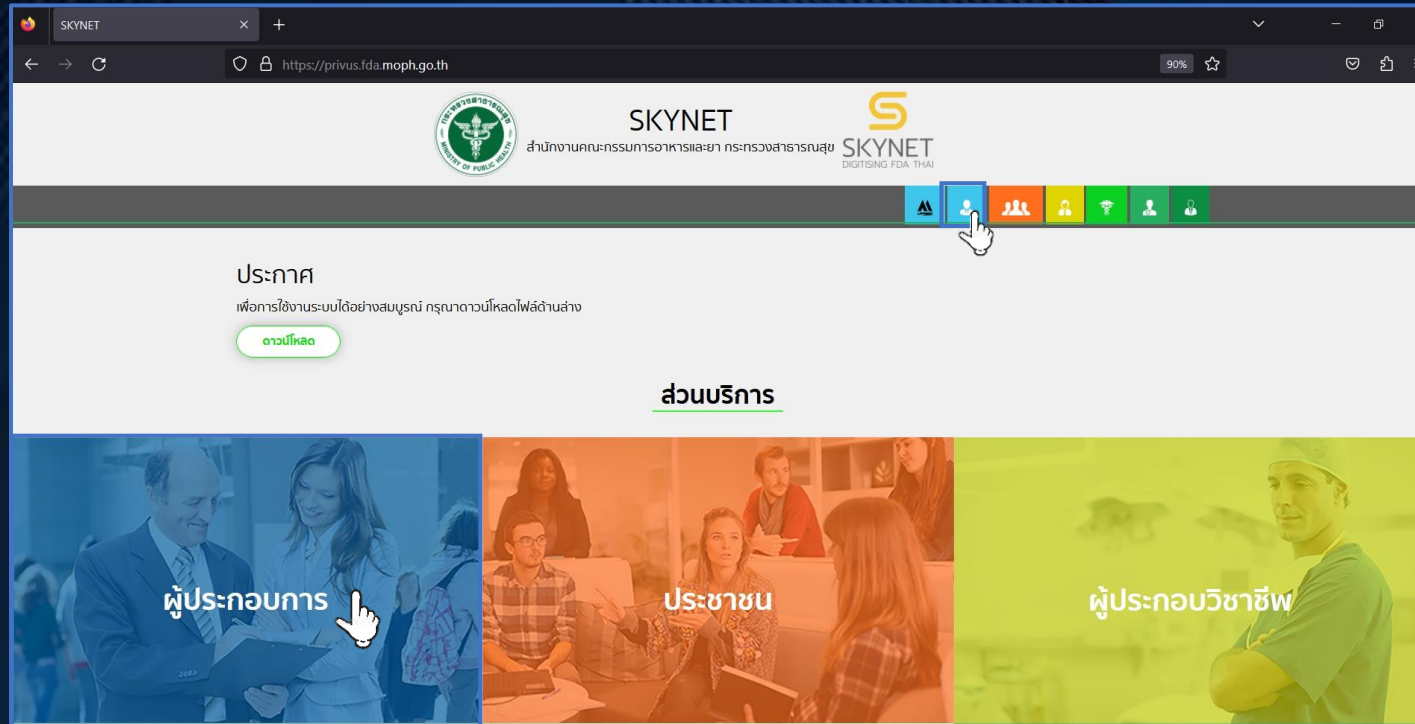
SKYNET

https://privus.fda.moph.go.th

90%

กระทรวงสาธารณสุข
MINISTRY OF PUBLIC HEALTH

SKYNET
สำนักงานคณะกรรมการอาหารและยา กระทรวงสาธารณสุข

SKYNET
DIGITISING FDA THAI

ประกาศ
เพื่อการใช้งานระบบได้อย่างสมบูรณ์ กรุณาดาวน์โหลดไฟล์ด้านล่าง

ดาวน์โหลด

ส่วนบริการ

ผู้ประกอบการ

ประชาชน

ผู้ประกอบวิชาชีพ